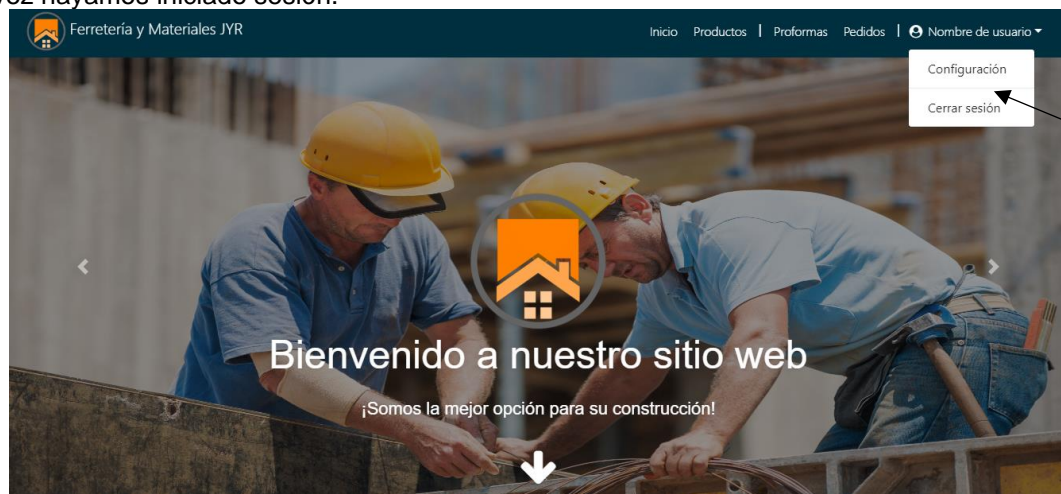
vez hayamos iniciado sesión.

Ferretería y Materiales JYR

Inicio Productos | Proformas Pedidos | Nombre de usuario

Configuración

Cerrar sesión

Bienvenido a nuestro sitio web

¡Somos la mejor opción para su construcción!